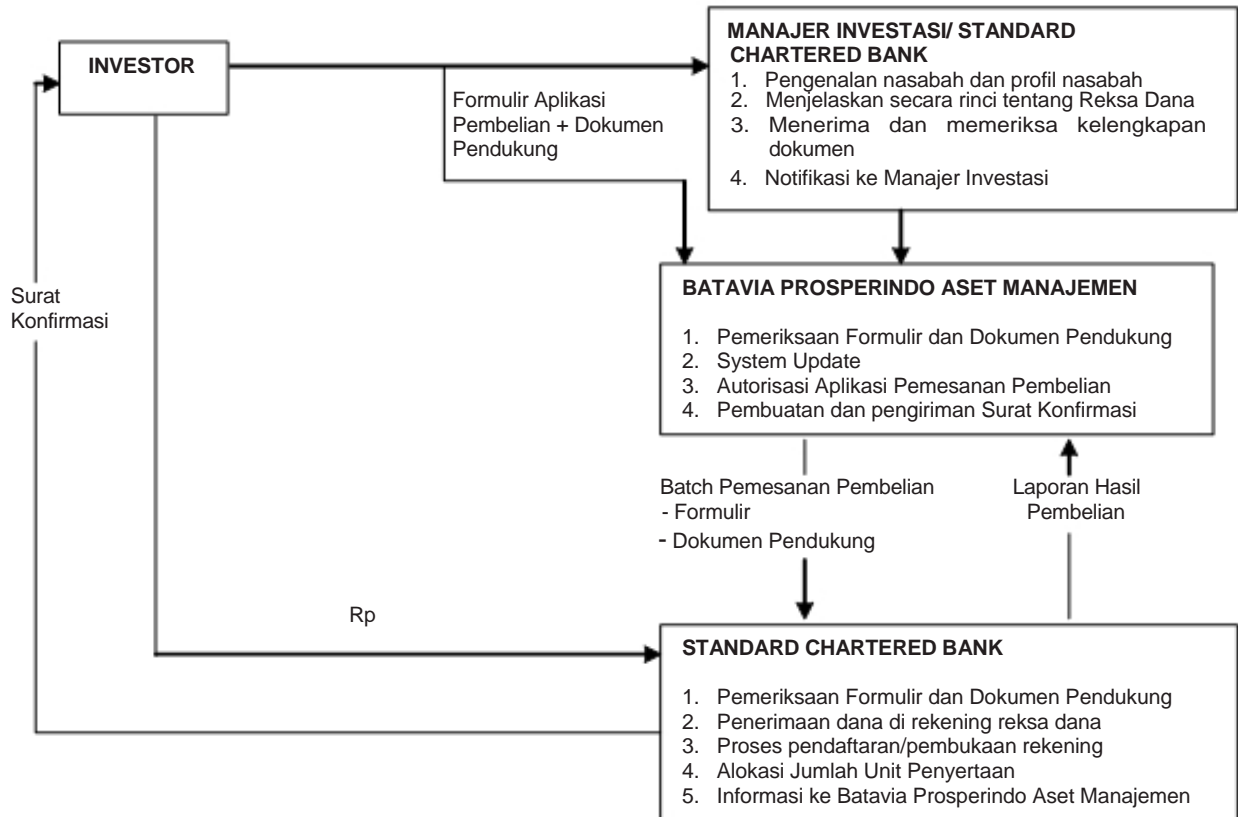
INVESTOR

Formulir Aplikasi Pembelian + Dokumen Pendukung

MANAJER INVESTASI/ STANDARD CHARTERED BANK

1. Pengenalan nasabah dan profil nasabah
2. Menjelaskan secara rinci tentang Reksa Dana
3. Menerima dan memeriksa kelengkapan dokumen
4. Notifikasi ke Manajer Investasi

Surat Konfirmasi

BATAVIA PROSPERINDO ASET MANAJEMEN

1. Pemeriksaan Formulir dan Dokumen Pendukung
2. System Update
3. Autorisasi Aplikasi Pemesanan Pembelian
4. Pembuatan dan pengiriman Surat Konfirmasi

Batch Pemesanan Pembelian
- Formulir
- Dokumen Pendukung

Laporan Hasil Pembelian

Rp

STANDARD CHARTERED BANK

1. Pemeriksaan Formulir dan Dokumen Pendukung
2. Penerimaan dana di rekening reksa dana
3. Proses pendaftaran/pembukaan rekening
4. Alokasi Jumlah Unit Penyertaan
5. Informasi ke Batavia Prosperindo Aset Manajemen